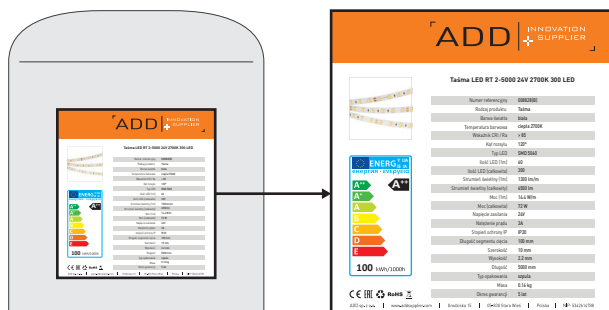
ADD | INNOVATION SUPPLIER

Taśma LED RT 2-5000 24V 2700K 300 LED

| | |
|---|---|
| Numer referencyjny | 00863000 |
| Rodzaj produktu | Taśma |
| Barwa światła | biała |
| Temperatura barwowa | ciepła 2700K |
| Wskaźnik CRI / Ra | > 80 |
| Kąt rozsyłu | 120° |
| Typ LED | SMD 3528 |
| Ilość LED [/m] | 60 |
| Ilość LED [całkowita] | 300 |
| Strumień świetlny [/m] | 1300 lm/m |
| Strumień świetlny [całkowity] | 6500 lm |
| Moc [/m] | 14,4 W/m |
| Moc [całkowita] | 72 W |
| Napięcie zasilania | 24V |
| Natężenie prądu | 3A |
| Stopień ochrony IP | IP20 |
| Długość segmentu cięcia | 100 mm |
| Szerokość | 10 mm |
| Wysokość | 2,2 mm |
| Długość | 5000 mm |
| Typ opakowania | szpula |
| Masa | 0,14 kg |
| Okres gwarancji | 3 lat |

ENERG енергия · ενεργεια
A++
A+
A
B
C
D
E
A++
100 kWh/1000h

CE EAC RoHS

ADD sp.z o.o. | www.addsupplier.com | Środziska 15 | 09-400 Stara Wieś | Polska | NIP 5242616788